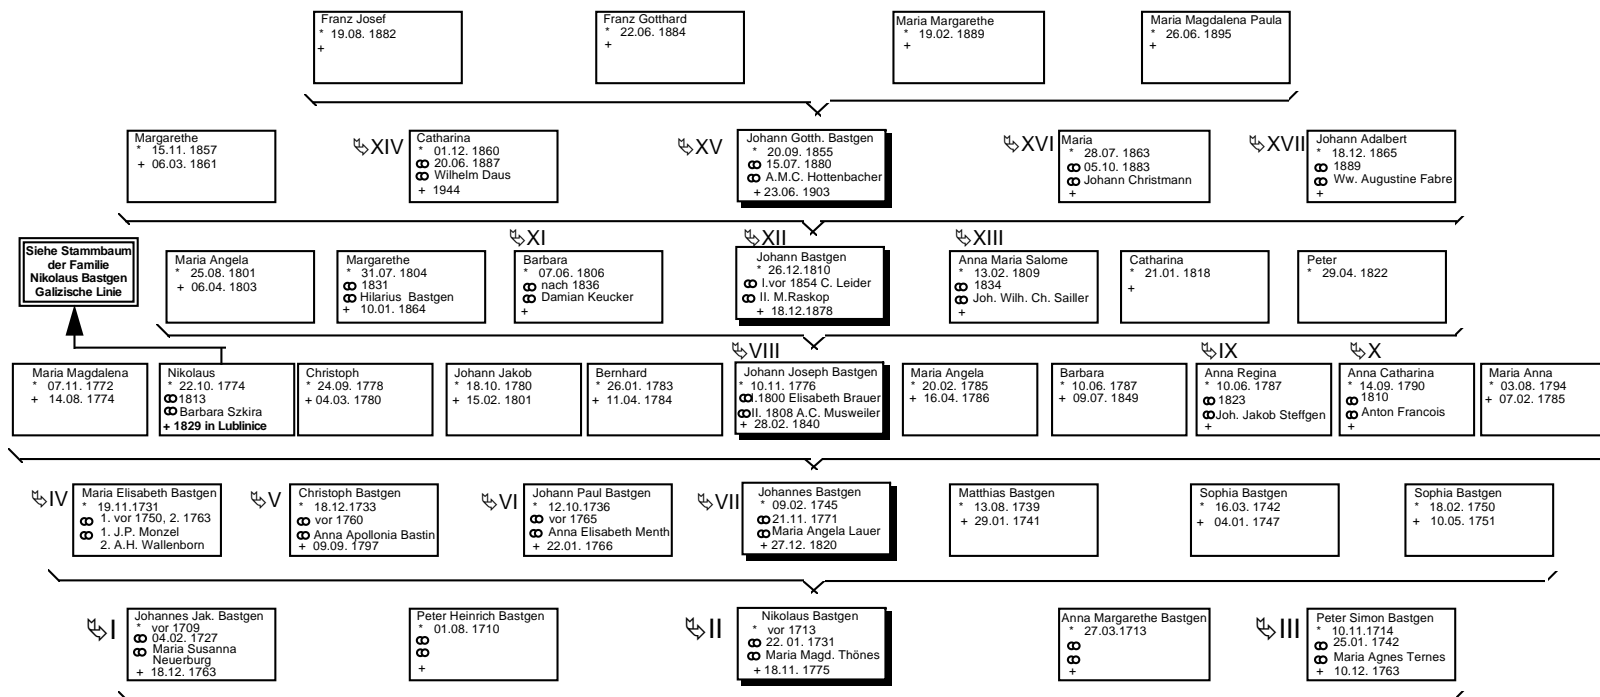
Franz Josef
* 19.08. 1882
+

Franz Gotthard
* 22.06. 1884
+

Maria Margarethe
* 19.02. 1889
+

Maria Magdalena Paula
* 26.06. 1895
+

Margarethe
* 15.11. 1857
+ 06.03. 1861

XIV
Catharina
* 01.12. 1860
ꝏ 20.06. 1887
ꝏ Wilhelm Daus
+ 1944

XV
Johann Gotth. Bastgen
* 20.09. 1855
ꝏ 15.07. 1880
ꝏ A.M.C. Hottenbacher
+ 23.06. 1903

XVI
Maria
* 28.07. 1863
ꝏ 05.10. 1883
ꝏ Johann Christmann
+

XVII
Johann Adalbert
* 18.12. 1865
ꝏ 1889
ꝏ Ww. Augustine Fabre
+

Siehe Stammbaum der Familie Nikolaus Bastgen Galizische Linie

Maria Angela
* 25.08. 1801
+ 06.04. 1803

Margarethe
* 31.07. 1804
ꝏ 1831
ꝏ Hilarius Bastgen
+ 10.01. 1864

XI
Barbara
* 07.06. 1806
ꝏ nach 1836
ꝏ Damian Keucker
+

XII
Johann Bastgen
* 26.12.1810
ꝏ I.vor 1854 C. Leider
ꝏ II. M.Raskop
+ 18.12.1878

XIII
Anna Maria Salome
* 13.02. 1809
ꝏ 1834
ꝏ Joh. Wilh. Ch. Sailler
+

Catharina
* 21.01. 1818
+

Peter
* 29.04. 1822

Maria Magdalena
* 07.11. 1772
+ 14.08. 1774

Nikolaus
* 22.10. 1774
ꝏ 1813
ꝏ Barbara Szkira
+ 1829 in Lublinice

Christoph
* 24.09. 1778
+ 04.03. 1780

Johann Jakob
* 18.10. 1780
+ 15.02. 1801

Bernhard
* 26.01. 1783
+ 11.04. 1784

VIII
Johann Joseph Bastgen
* 10.11. 1776
ꝏ I.1800 Elisabeth Brauer
ꝏ II. 1808 A.C. Musweiler
+ 28.02. 1840

Maria Angela
* 20.02. 1785
+ 16.04. 1786

Barbara
* 10.06. 1787
+ 09.07. 1849

IX
Anna Regina
* 10.06. 1787
ꝏ 1823
ꝏ Joh. Jakob Steffgen
+

X
Anna Catharina
* 14.09. 1790
ꝏ 1810
ꝏ Anton Francois
+

Maria Anna
* 03.08. 1794
+ 07.02. 1785

IV
Maria Elisabeth Bastgen
* 19.11.1731
ꝏ 1. vor 1750, 2. 1763
ꝏ 1. J.P. Monzel
2. A.H. Wallenborn

V
Christoph Bastgen
* 18.12.1733
ꝏ vor 1760
ꝏ Anna Apollonia Bastin
+ 09.09. 1797

VI
Johann Paul Bastgen
* 12.10.1736
ꝏ vor 1765
ꝏ Anna Elisabeth Menth
+ 22.01. 1766

VII
Johannes Bastgen
* 09.02. 1745
ꝏ 21.11. 1771
ꝏ Maria Angela Lauer
+ 27.12. 1820

Matthias Bastgen
* 13.08. 1739
+ 29.01. 1741

Sophia Bastgen
* 16.03. 1742
+ 04.01. 1747

Sophia Bastgen
* 18.02. 1750
+ 10.05. 1751

I
Johannes Jak. Bastgen
* vor 1709
ꝏ 04.02. 1727
ꝏ Maria Susanna Neuerburg
+ 18.12. 1763

Peter Heinrich Bastgen
* 01.08. 1710
ꝏ
ꝏ
+

II
Nikolaus Bastgen
* vor 1713
ꝏ 22. 01. 1731
ꝏ Maria Magd. Thönes
+ 18.11. 1775

Anna Margarethe Bastgen
* 27.03.1713
ꝏ
ꝏ
+

III
Peter Simon Bastgen
* 10.11.1714
ꝏ 25.01. 1742
ꝏ Maria Agnes Ternes
+ 10.12. 1763